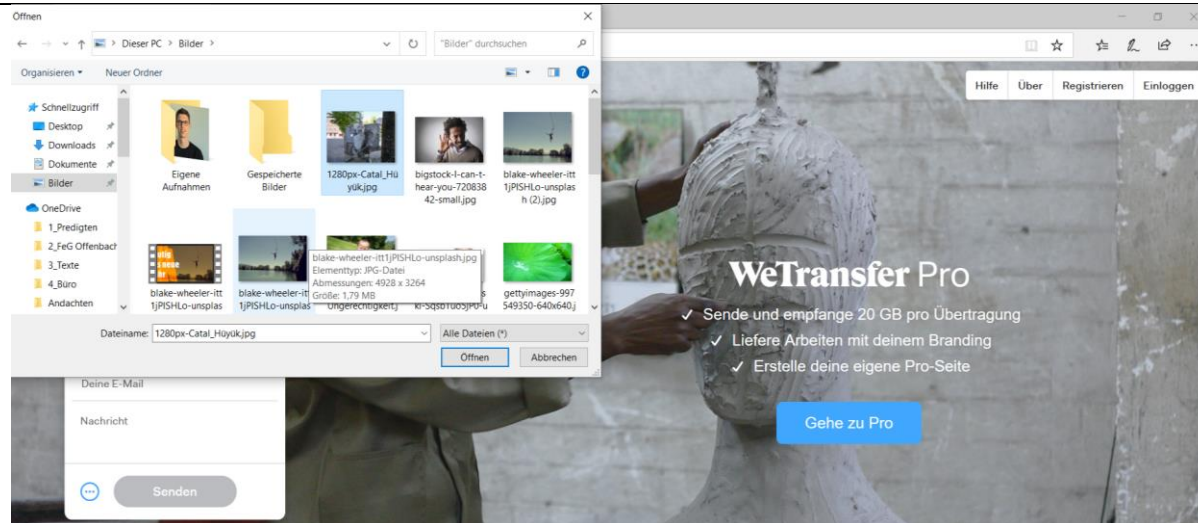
Öffnen

Dieser PC > Bilder >

"Bilder" durchsuchen

Organisieren ▾ Neuer Ordner

Schnellzugriff
Desktop
Downloads
Dokumente
Bilder
OneDrive
1_Predigten
2_FeG Offenbach
3_Texte
4_Büro
Andachten

Eigene Aufnahmen
Gespeicherte Bilder
1280px-Catal_Hüyük.jpg
bigstock-I-can-t-hear-you-72083842-small.jpg
blake-wheeler-itt1jPISHLo-unsplash (2).jpg
blake-wheeler-itt1jPISHLo-unsplas
blake-wheeler-itt1jPISHLo-unsplas
Ungerechtigkeit.j
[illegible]
gettyimages-997549350-640x640.j

blake-wheeler-itt1jPISHLo-unsplash.jpg
Elementtyp: JPG-Datei
Abmessungen: 4928 x 3264
Größe: 1,79 MB

Dateiname: 1280px-Catal_Hüyük.jpg
Alle Dateien (*)
Öffnen
Abbrechen

Hilfe
Über
Registrieren
Einloggen

WeTransfer Pro
✓ Sende und empfange 20 GB pro Übertragung
✓ Liefere Arbeiten mit deinem Branding
✓ Erstelle deine eigene Pro-Seite
Gehe zu Pro

Deine E-Mail
Nachricht
Senden